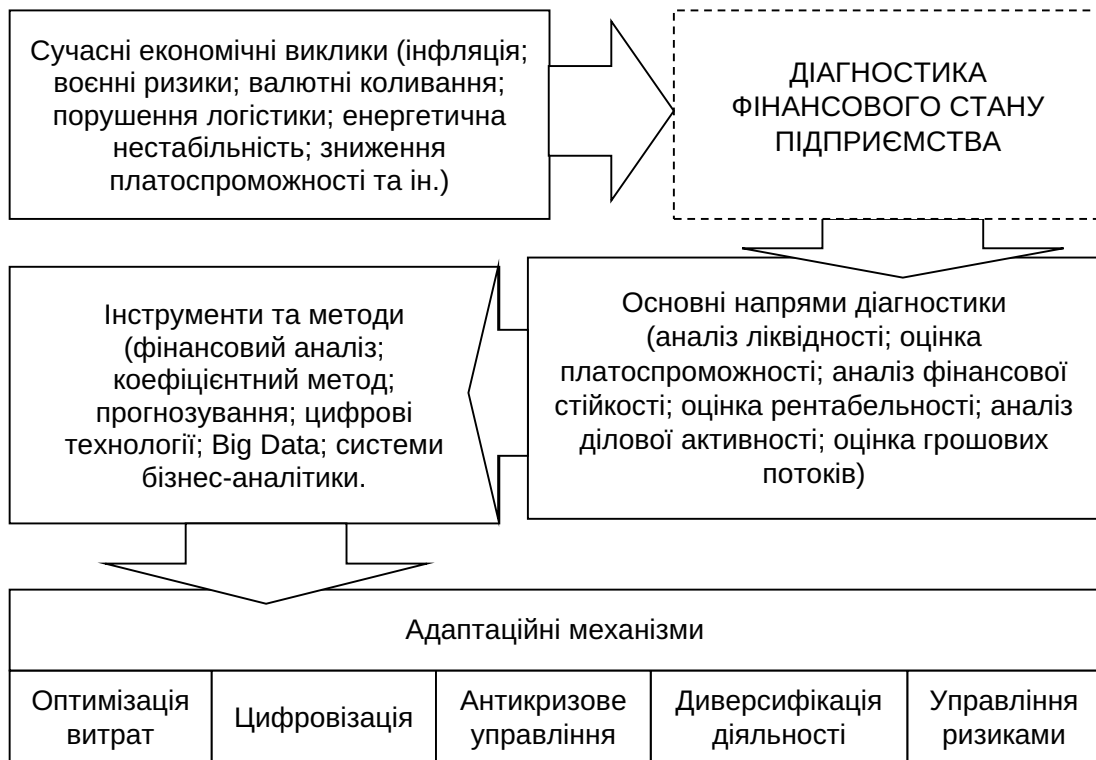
Сучасні економічні виклики (інфляція; воєнні ризики; валютні коливання; порушення логістики; енергетична нестабільність; зниження платоспроможності та ін.)

ДІАГНОСТИКА ФІНАНСОВОГО СТАНУ ПІДПРИЄМСТВА

Основні напрями діагностики (аналіз ліквідності; оцінка платоспроможності; аналіз фінансової стійкості; оцінка рентабельності; аналіз ділової активності; оцінка грошових потоків)

Інструменти та методи (фінансовий аналіз; коефіцієнтний метод; прогнозування; цифрові технології; Big Data; системи бізнес-аналітики.

Адаптаційні механізми

| Оптимізація витрат | Цифровізація | Антикризове управління | Диверсифікація діяльності | Управління ризиками |
|---|---|---|---|---|